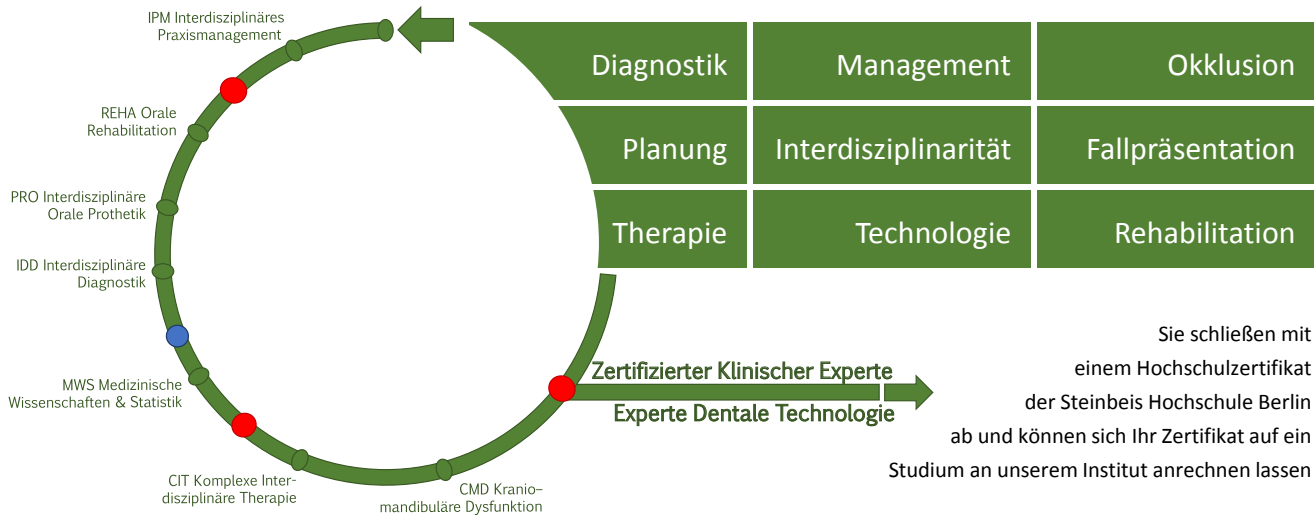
IPM Interdisziplinäres Praxismanagement

REHA Orale Rehabilitation

PRO Interdisziplinäre Orale Prothetik

IDD Interdisziplinäre Diagnostik

MWS Medizinische Wissenschaften & Statistik

CIT Komplexe Interdisziplinäre Therapie

CMD Kranio–mandibuläre Dysfunktion

| Diagnostik | Management | Okklusion |
|---|---|---|
| Planung | Interdisziplinarität | Fallpräsentation |
| Therapie | Technologie | Rehabilitation |

Zertifizierter Klinischer Experte

Experte Dentale Technologie

Sie schließen mit einem Hochschulzertifikat der Steinbeis Hochschule Berlin ab und können sich Ihr Zertifikat auf ein Studium an unserem Institut anrechnen lassen